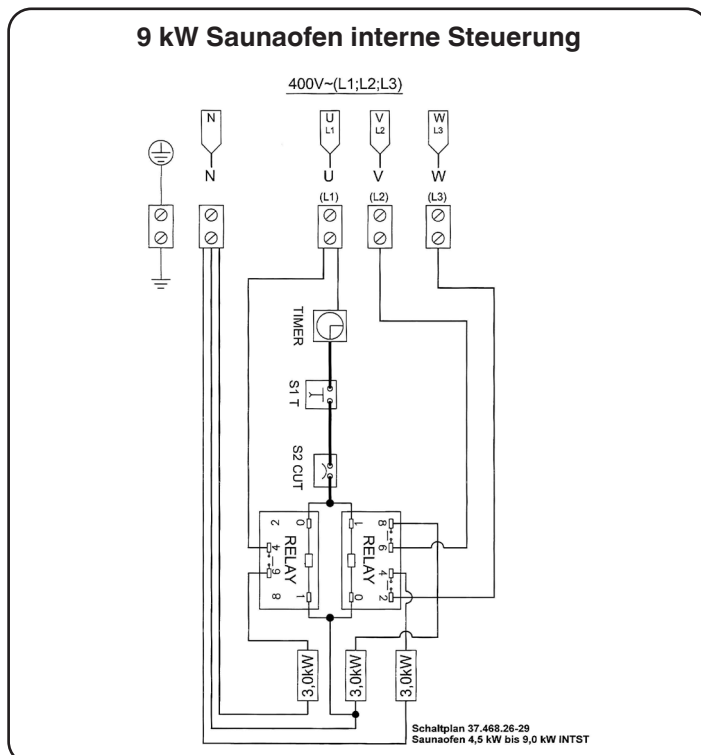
9 kW Saunaofen interne Steuerung

400V~(L1;L2;L3)

N
N

U
L1
U

V
L2
V

W
L3
W

(L1)
(L2)
(L3)

TIMER

S1 T

S2 CUT

0
2
4
6
8
1
RELAY

1
8
6
4
2
0
RELAY

3,0kW
3,0kW
3,0kW

Schaltplan 37.468.26-29
Saunaofen 4,5 kW bis 9,0 kW INTST